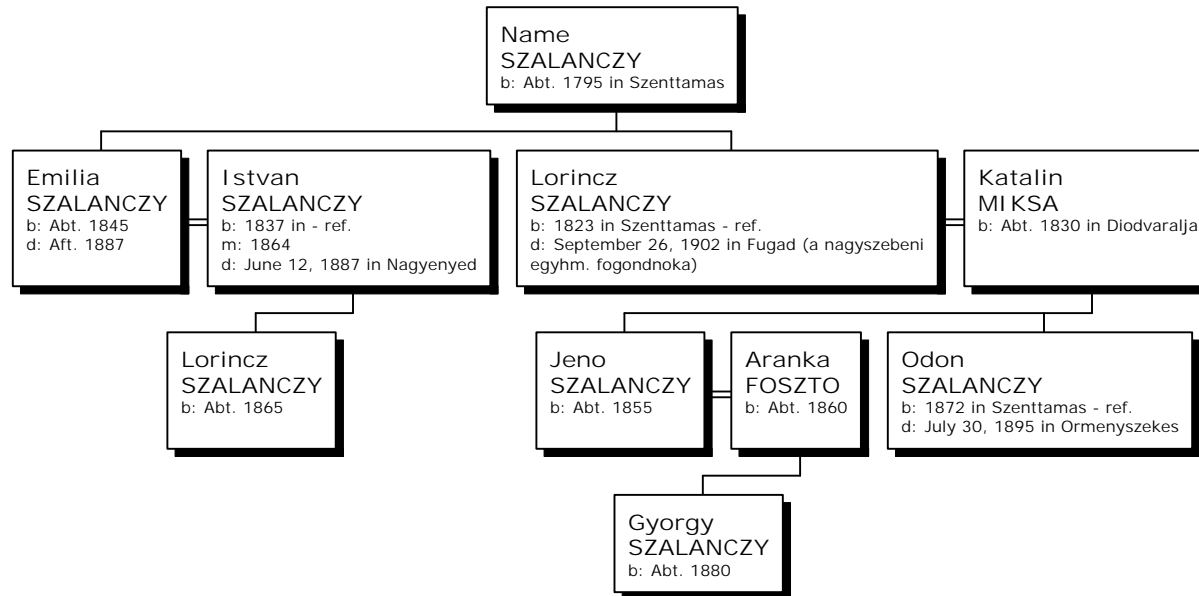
Name
SZALANCZY
b: Abt. 1795 in Szenttamas

Emilia
SZALANCZY
b: Abt. 1845
d: Aft. 1887

Istvan
SZALANCZY
b: 1837 in - ref.
m: 1864
d: June 12, 1887 in Nagyenyed

Lorincz
SZALANCZY
b: 1823 in Szenttamas - ref.
d: September 26, 1902 in Fugad (a nagyszebeni egyhm. fogondnoka)

Katalin
MIKSA
b: Abt. 1830 in Diodvaralja

Lorincz
SZALANCZY
b: Abt. 1865

Jeno
SZALANCZY
b: Abt. 1855

Aranka
FOSZTO
b: Abt. 1860

Odon
SZALANCZY
b: 1872 in Szenttamas - ref.
d: July 30, 1895 in Ormenyszekes

Gyorgy
SZALANCZY
b: Abt. 1880